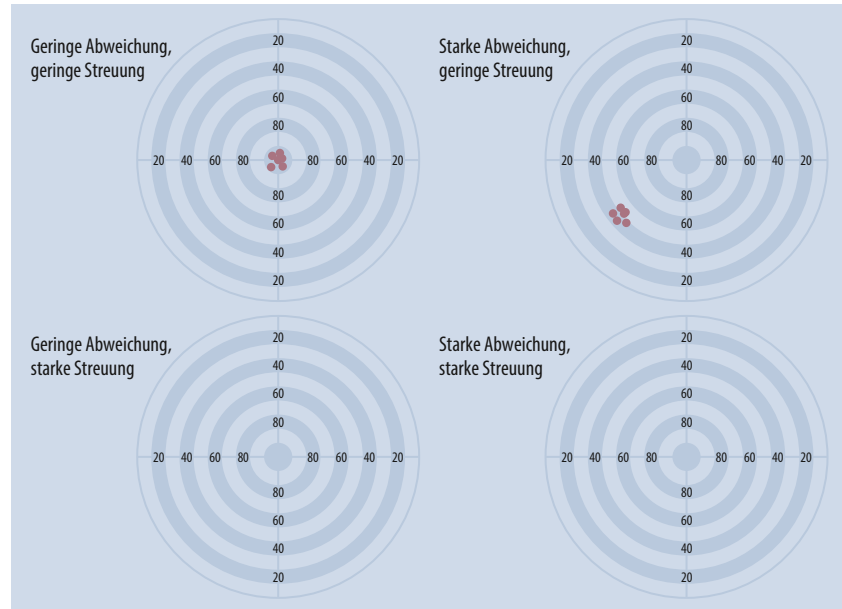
Geringe Abweichung, geringe Streuung

20
40
60
80
20 40 60 80 80 60 40 20
80
60
40
20

Starke Abweichung, geringe Streuung

20
40
60
80
20 40 60 80 80 60 40 20
80
60
40
20

Geringe Abweichung, starke Streuung

20
40
60
80
20 40 60 80 80 60 40 20
80
60
40
20

Starke Abweichung, starke Streuung

20
40
60
80
20 40 60 80 80 60 40 20
80
60
40
20